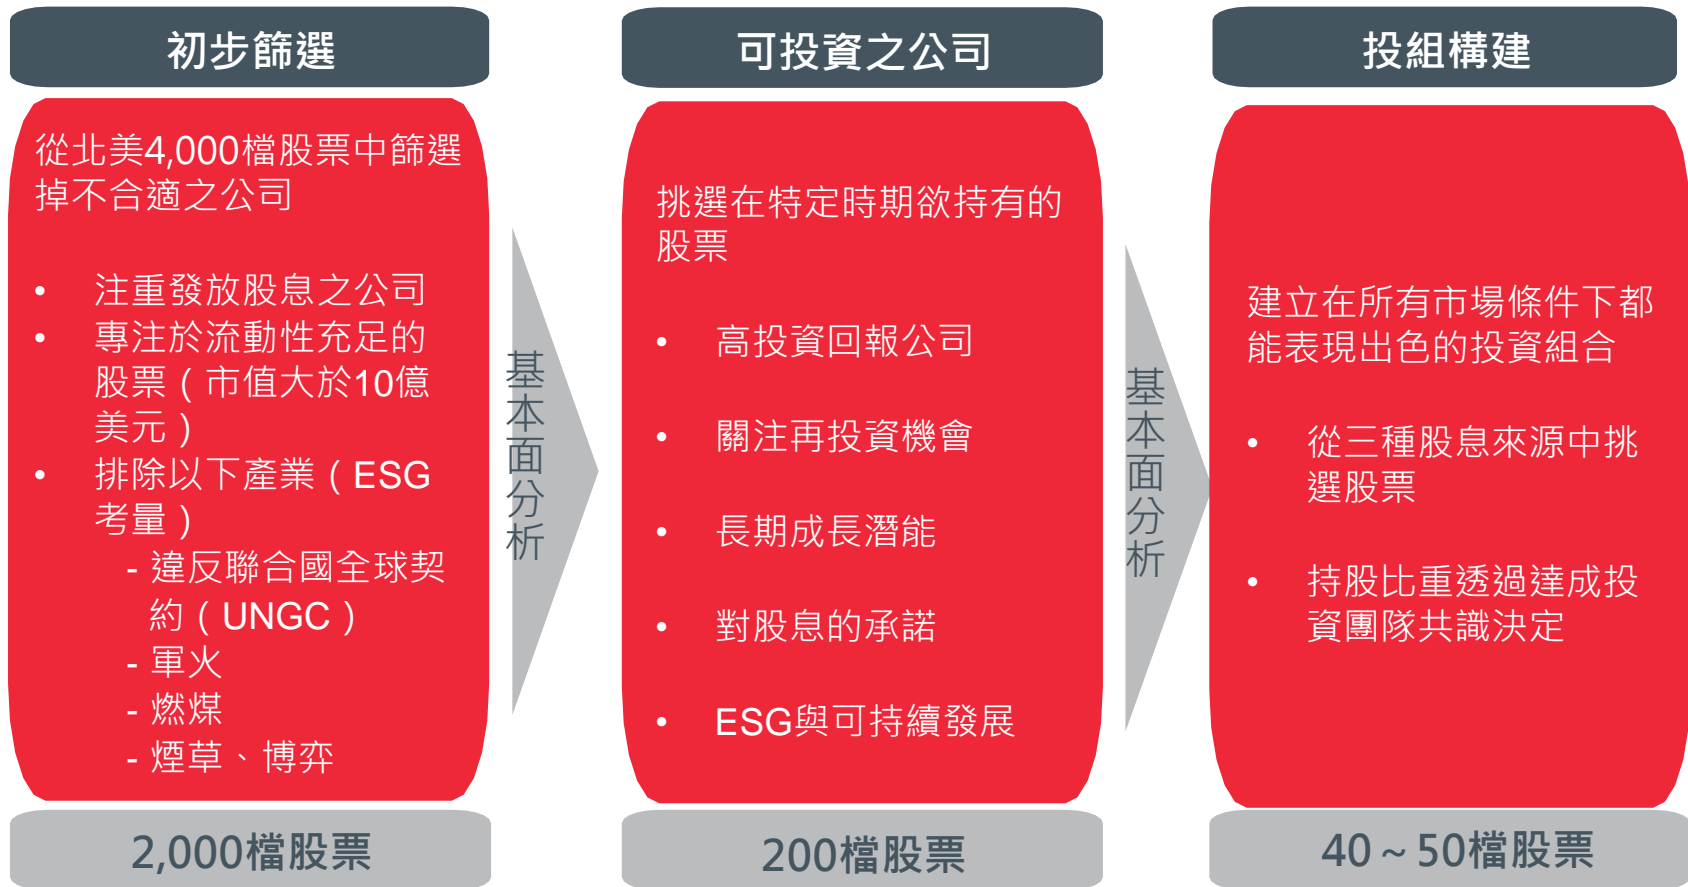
初步篩選

從北美4,000檔股票中篩選掉不合適之公司

- 注重發放股息之公司
- 專注於流動性充足的股票（市值大於10億美元）
- 排除以下產業（ESG考量）
 - 違反聯合國全球契約（UNGC）
 - 軍火
 - 燃煤
 - 煙草、博弈

2,000檔股票

基本面分析

可投資之公司

挑選在特定時期欲持有的股票

- 高投資回報公司
- 關注再投資機會
- 長期成長潛能
- 對股息的承諾
- ESG與可持續發展

200檔股票

基本面分析

投組構建

建立在所有市場條件下都能表現出色的投資組合

- 從三種股息來源中挑選股票
- 持股比重透過達成投資團隊共識決定

40～50檔股票